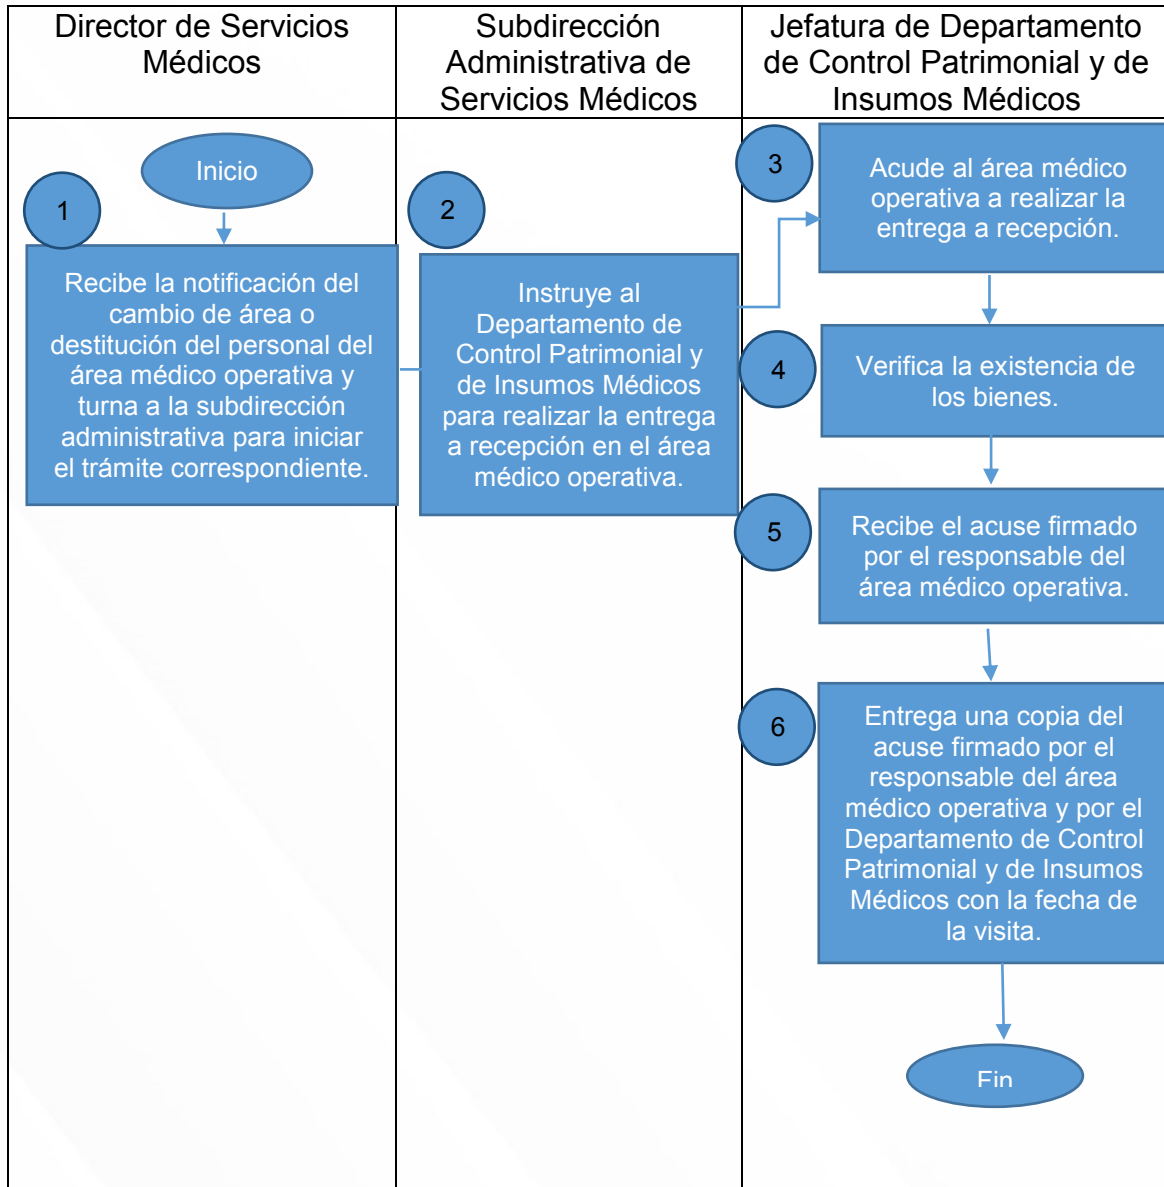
| Director de Servicios Médicos | Subdirección Administrativa de Servicios Médicos | Jefatura de Departamento de Control Patrimonial y de Insumos Médicos |
|---|---|---|
| Inicio<br>1<br>Recibe la notificación del cambio de área o destitución del personal del área médico operativa y turna a la subdirección administrativa para iniciar el trámite correspondiente. | 2<br>Instruye al Departamento de Control Patrimonial y de Insumos Médicos para realizar la entrega a recepción en el área médico operativa. | 3<br>Acude al área médico operativa a realizar la entrega a recepción.<br>4<br>Verifica la existencia de los bienes.<br>5<br>Recibe el acuse firmado por el responsable del área médico operativa.<br>6<br>Entrega una copia del acuse firmado por el responsable del área médico operativa y por el Departamento de Control Patrimonial y de Insumos Médicos con la fecha de la visita.<br>Fin |